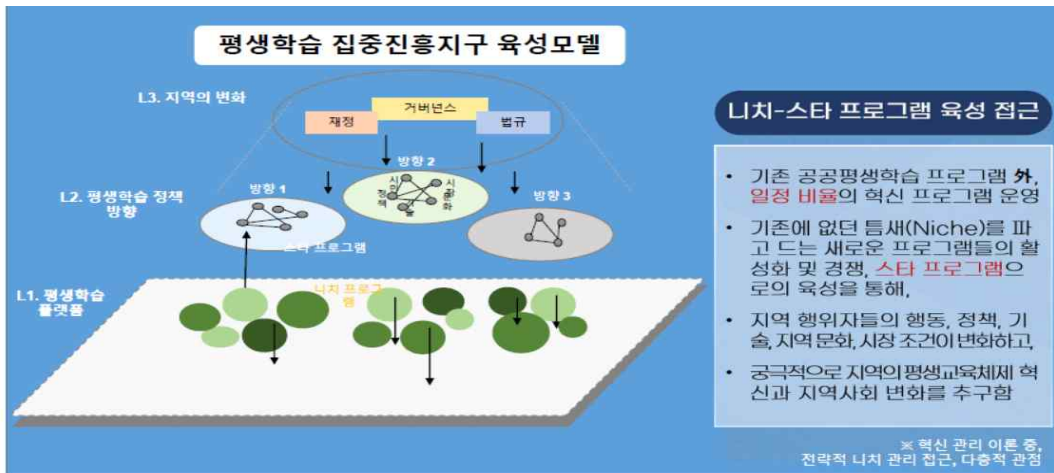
평생학습 집중진흥지구 육성모델

L3. 지역의 변화

거버넌스

재정

법규

방향 2

시장

정책

시문화

L2. 평생학습 정책 방향

방향 1

방향 3

스타 프로그램

L1. 평생학습 플랫폼

니치 프로그램

니치-스타 프로그램 육성 접근

• 기존 공공평생학습 프로그램 外, 일정 비율의 혁신 프로그램 운영

• 기존에 없던 틈새(Niche)를 파고 드는 새로운 프로그램들의 활성화 및 경쟁, 스타 프로그램으로의 육성을 통해,

• 지역 행위자들의 행동, 정책, 기술, 지역 문화, 시장 조건이 변화하고,

• 궁극적으로 지역의 평생교육체제 혁신과 지역사회 변화를 추구함

※ 혁신 관리 이론 중, 전략적 니치 관리 접근, 다층적 관점